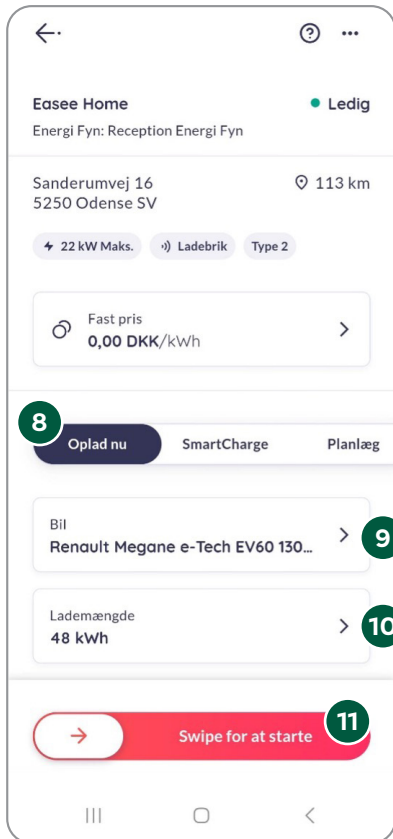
Easee Home
Ledig
Energi Fyn: Reception Energi Fyn

Sanderumvej 16
5250 Odense SV
113 km

22 kW Maks.
Ladebrik
Type 2

Fast pris
0,00 DKK/kWh

8

Oplad nu
SmartCharge
Planlæg

Bil
Renault Megane e-Tech EV60 130...
9

Lademængde
48 kWh
10

Swipe for at starte
11